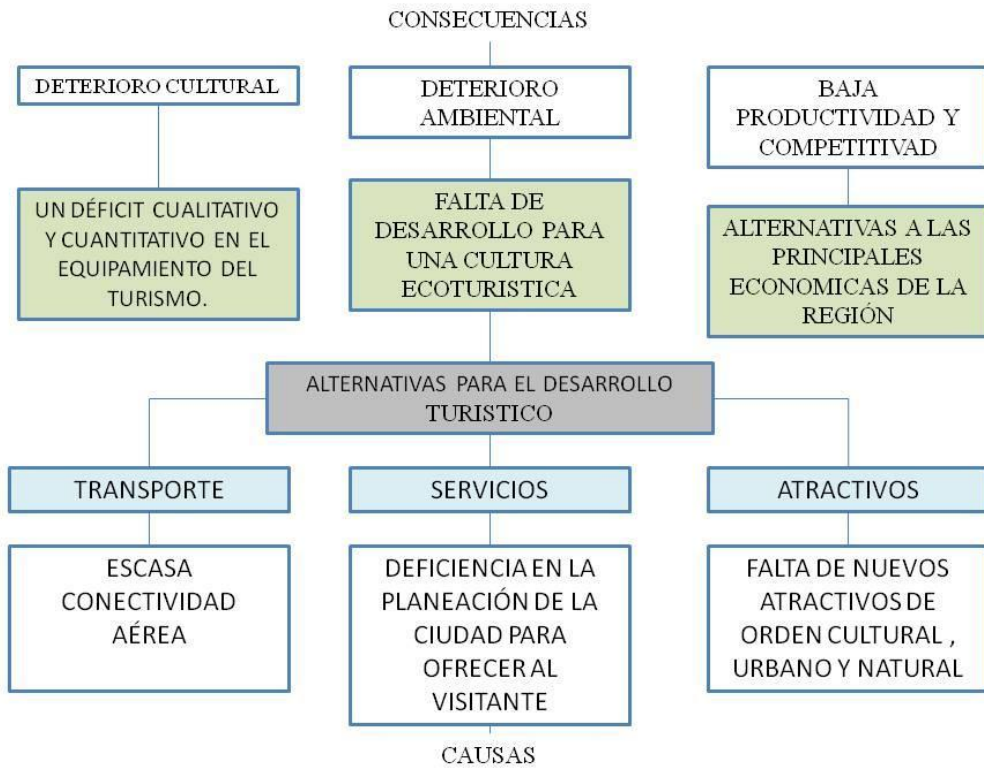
CONSECUENCIAS

DETERIORO CULTURAL

DETERIORO AMBIENTAL

BAJA PRODUCTIVIDAD Y COMPETITIVAD

UN DÉFICIT CUALITATIVO Y CUANTITATIVO EN EL EQUIPAMIENTO DEL TURISMO.

FALTA DE DESARROLLO PARA UNA CULTURA ECOTURISTICA

ALTERNATIVAS A LAS PRINCIPALES ECONOMICAS DE LA REGIÓN

ALTERNATIVAS PARA EL DESARROLLO TURISTICO

TRANSPORTE

SERVICIOS

ATRACTIVOS

ESCASA CONECTIVIDAD AÉREA

DEFICIENCIA EN LA PLANEACIÓN DE LA CIUDAD PARA OFRECER AL VISITANTE

FALTA DE NUEVOS ATRACTIVOS DE ORDEN CULTURAL , URBANO Y NATURAL

CAUSAS